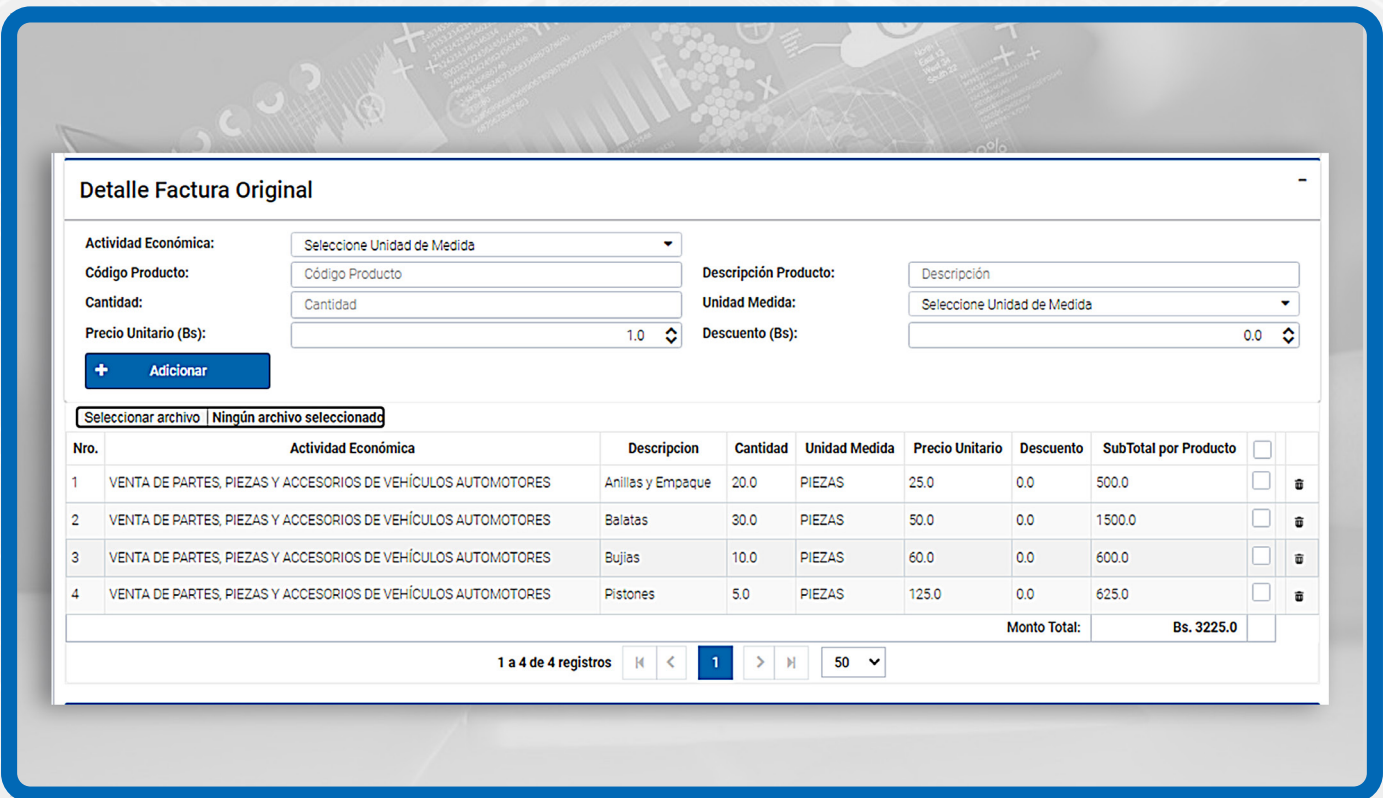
Detalle Factura Original

–

Actividad Económica: Seleccione Unidad de Medida

Código Producto: Código Producto

Descripción Producto: Descripción

Cantidad: Cantidad

Unidad Medida: Seleccione Unidad de Medida

Precio Unitario (Bs): 1.0

Descuento (Bs): 0.0

+ Adicionar

Seleccionar archivo Ningún archivo seleccionado

| Nro. | Actividad Económica | Descripcion | Cantidad | Unidad Medida | Precio Unitario | Descuento | SubTotal por Producto | | |
|---|---|---|---|---|---|---|---|---|---|
| 1 | VENTA DE PARTES, PIEZAS Y ACCESORIOS DE VEHÍCULOS AUTOMOTORES | Anillas y Empaque | 20.0 | PIEZAS | 25.0 | 0.0 | 500.0 | | |
| 2 | VENTA DE PARTES, PIEZAS Y ACCESORIOS DE VEHÍCULOS AUTOMOTORES | Balatas | 30.0 | PIEZAS | 50.0 | 0.0 | 1500.0 | | |
| 3 | VENTA DE PARTES, PIEZAS Y ACCESORIOS DE VEHÍCULOS AUTOMOTORES | Bujias | 10.0 | PIEZAS | 60.0 | 0.0 | 600.0 | | |
| 4 | VENTA DE PARTES, PIEZAS Y ACCESORIOS DE VEHÍCULOS AUTOMOTORES | Pistones | 5.0 | PIEZAS | 125.0 | 0.0 | 625.0 | | |
| | | | | | | Monto Total: | Bs. 3225.0 | | |

1 a 4 de 4 registros 1 50